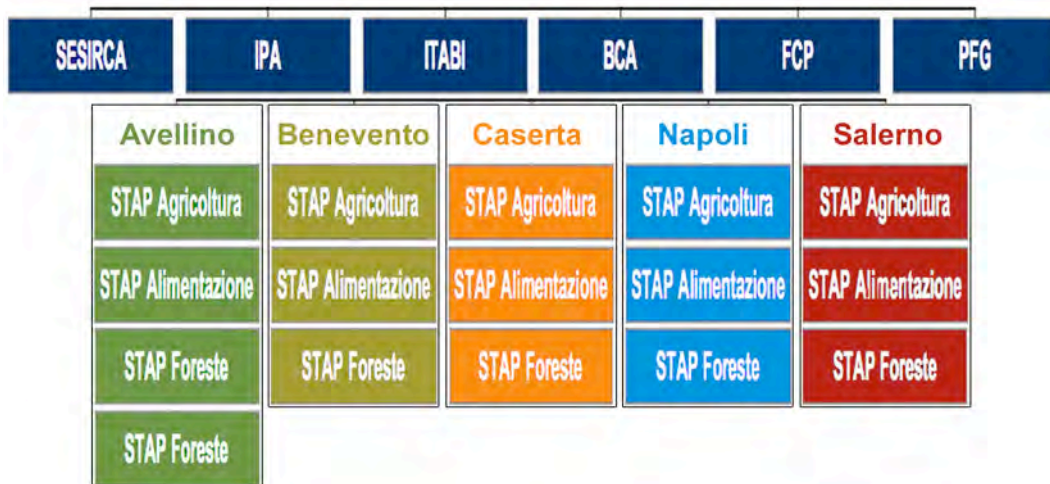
SESIRCA

IPA

ITABI

BCA

FCP

PFG

Avellino

STAP Agricoltura

STAP Alimentazione

STAP Foreste

STAP Foreste

Benevento

STAP Agricoltura

STAP Alimentazione

STAP Foreste

Caserta

STAP Agricoltura

STAP Alimentazione

STAP Foreste

Napoli

STAP Agricoltura

STAP Alimentazione

STAP Foreste

Salerno

STAP Agricoltura

STAP Alimentazione

STAP Foreste